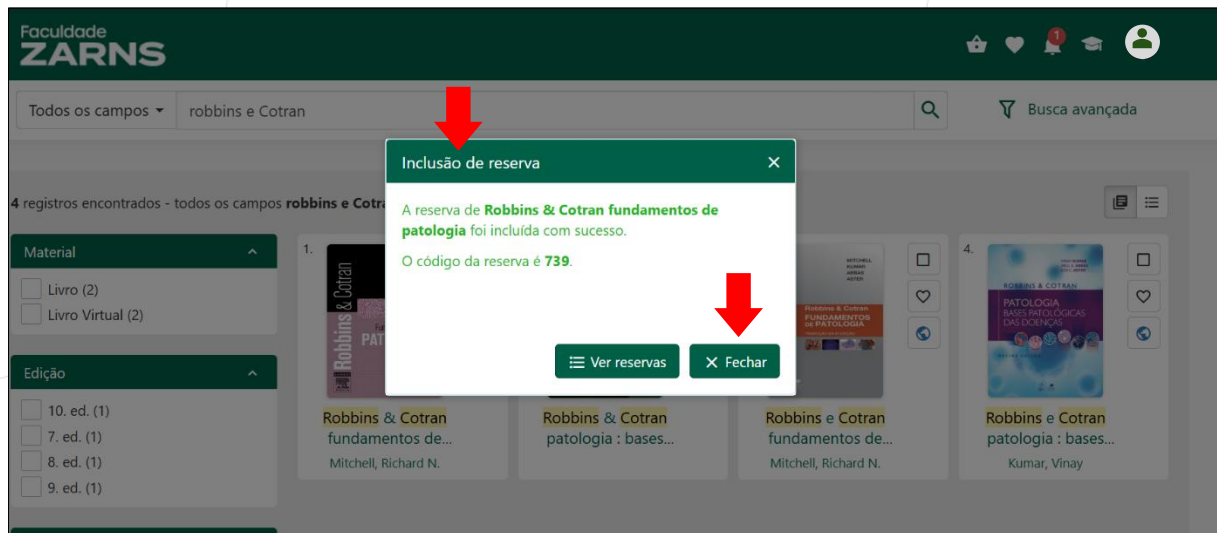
Faculdade
ZARNS

1

Todos os campos ▾ robbins e Cotran

Busca avançada

4 registros encontrados - todos os campos **robbins e Cotra**

Material

Livro (2)
Livro Virtual (2)

Edição

10. ed. (1)
7. ed. (1)
8. ed. (1)
9. ed. (1)

Inclusão de reserva ×

A reserva de **Robbins & Cotran fundamentos de patologia** foi incluída com sucesso.

O código da reserva é **739**.

Ver reservas

× Fechar

1.

Robbins & Cotran

PAT

Robbins & Cotran fundamentos de...
Mitchell, Richard N.

Robbins & Cotran patologia : bases...

MITCHELL
KUMAR
ABBAS
ASTER
Robbins & Cotran
FUNDAMENTOS DE PATOLOGIA

Robbins e Cotran fundamentos de...
Mitchell, Richard N.

4.

ROBBINS & COTRAN
PATOLOGIA
BASES PATOLÓGICAS DAS DOENÇAS

Robbins e Cotran patologia : bases...
Kumar, Vinay